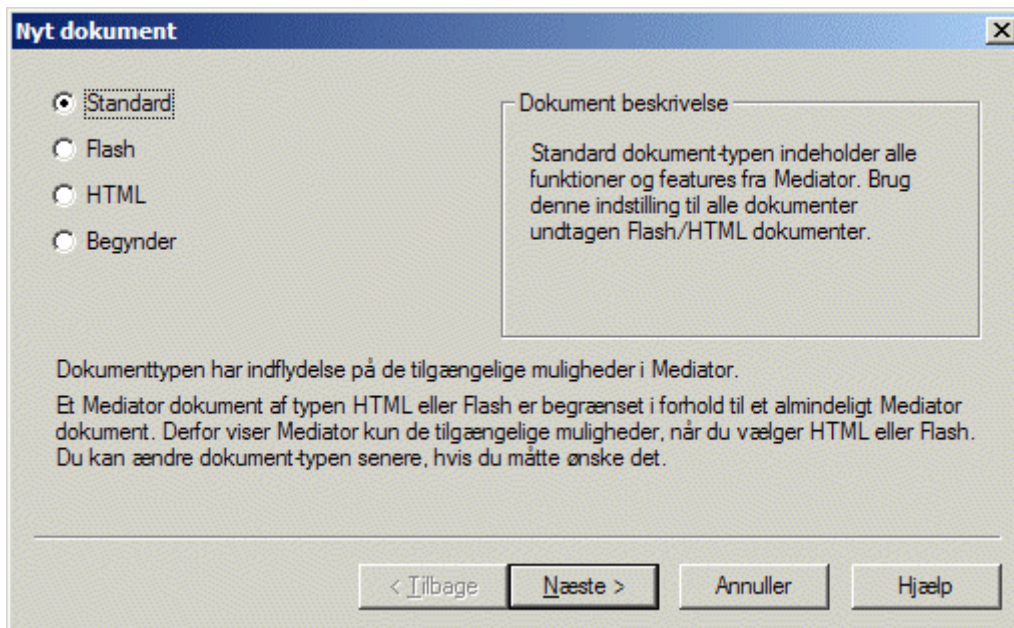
Nyt dokument

Standard
Flash
HTML
Begynder

Dokument beskrivelse

Standard dokument-typen indeholder alle funktioner og features fra Mediator. Brug denne indstilling til alle dokumenter undtagen Flash/HTML dokumenter.

Dokumenttypen har indflydelse på de tilgængelige muligheder i Mediator.

Et Mediator dokument af typen HTML eller Flash er begrænset i forhold til et almindeligt Mediator dokument. Derfor viser Mediator kun de tilgængelige muligheder, når du vælger HTML eller Flash. Du kan ændre dokument-typen senere, hvis du måtte ønske det.

< Tilbage
Næste >
Annuller
Hjælp